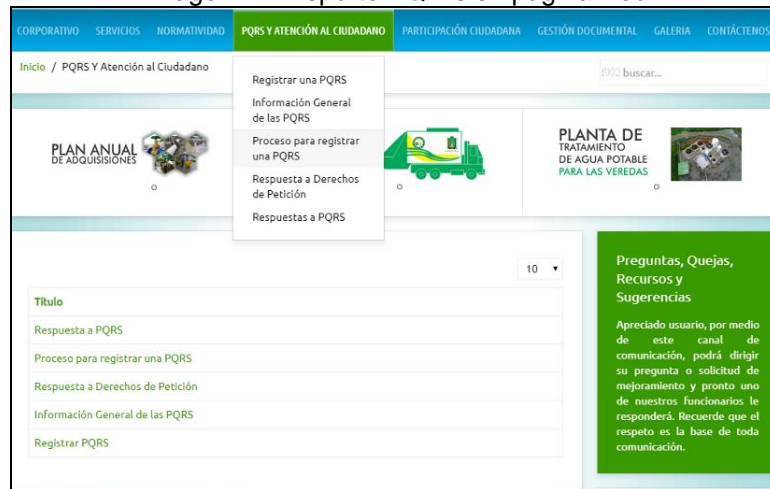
CORPORATIVO SERVICIOS NORMATIVIDAD PQRS Y ATENCIÓN AL CIUDADANO PARTICIPACIÓN CIUDADANA GESTIÓN DOCUMENTAL GALERIA CONTÁCTENOS

Inicio / PQRS Y Atención al Ciudadano

buscar...

Registrar una PQRS
Información General de las PQRS
Proceso para registrar una PQRS
Respuesta a Derechos de Petición
Respuestas a PQRS

PLAN ANUAL DE ADQUISICIONES

PLANTA DE TRATAMIENTO DE AGUA POTABLE PARA LAS VEREDAS

10

| Título |
|---|
| Respuesta a PQRS |
| Proceso para registrar una PQRS |
| Respuesta a Derechos de Petición |
| Información General de las PQRS |
| Registrar PQRS |

Preguntas, Quejas, Recursos y Sugerencias

Apreciado usuario, por medio de este canal de comunicación, podrá dirigir su pregunta o solicitud de mejoramiento y pronto uno de nuestros funcionarios le responderá. Recuerde que el respeto es la base de toda comunicación.